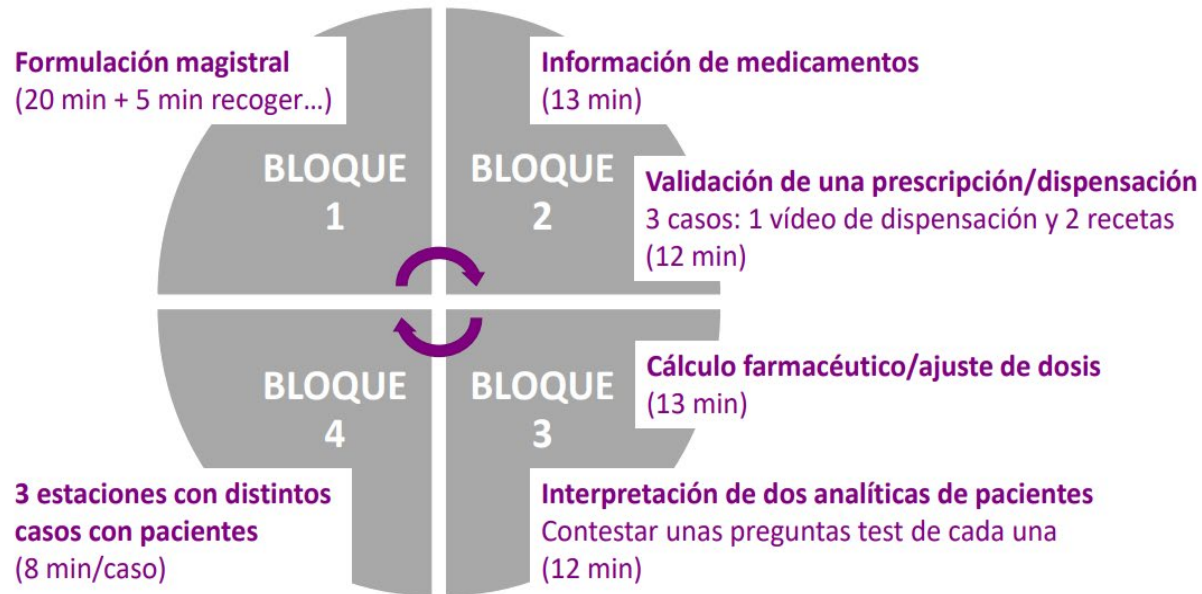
Formulación magistral
(20 min + 5 min recoger…)

BLOQUE 1

Información de medicamentos
(13 min)

BLOQUE 2

Validación de una prescripción/dispensación
3 casos: 1 vídeo de dispensación y 2 recetas
(12 min)

Cálculo farmacéutico/ajuste de dosis
(13 min)

BLOQUE 3

Interpretación de dos analíticas de pacientes
Contestar unas preguntas test de cada una
(12 min)

BLOQUE 4

3 estaciones con distintos casos con pacientes
(8 min/caso)